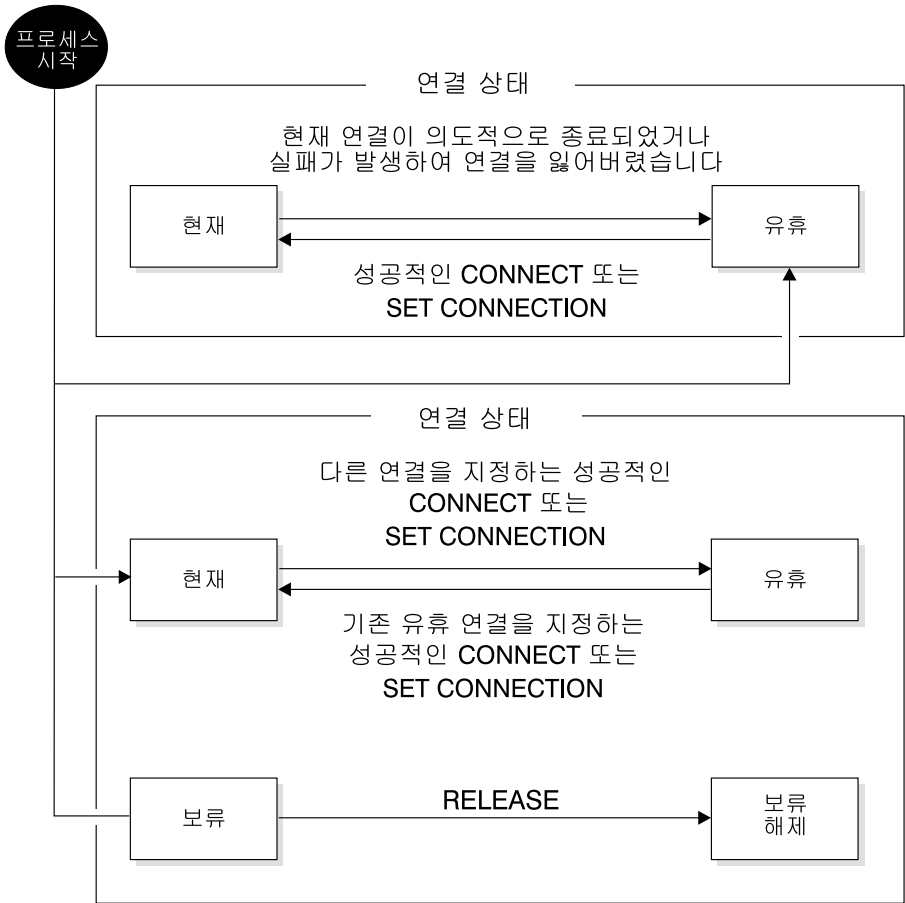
프로세스 시작

연결 상태

현재 연결이 의도적으로 종료되었거나 실패가 발생하여 연결을 잃어버렸습니다

현재

유휴

성공적인 CONNECT 또는 SET CONNECTION

연결 상태

다른 연결을 지정하는 성공적인 CONNECT 또는 SET CONNECTION

현재

유휴

기존 유휴 연결을 지정하는 성공적인 CONNECT 또는 SET CONNECTION

보류

RELEASE

보류 해제